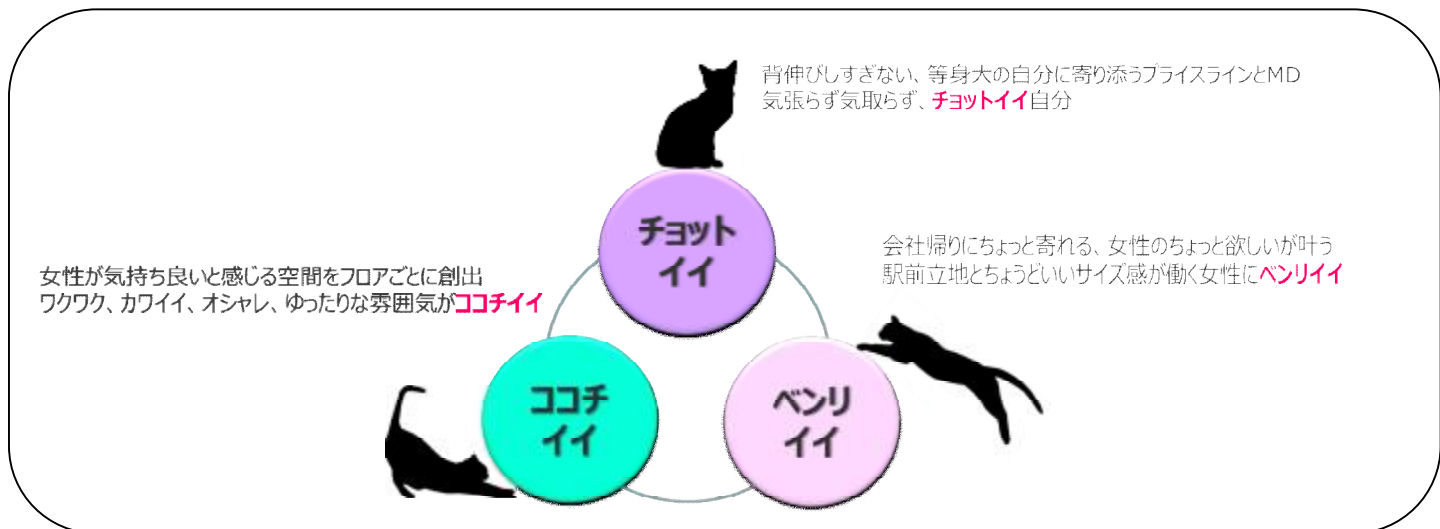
背伸びしすぎない、等身大の自分に寄り添うプライスラインとMD
気張らず気取らず、チョットイイ自分

チョット
イイ

会社帰りにちょっと寄れる、女性のちょっと欲しいが叶う
駅前立地とちょうどいいサイズ感が働く女性にベンリイイ

女性が気持ち良いと感じる空間をフロアごとに創出
ワクワク、カワイイ、オシャレ、ゆったりな雰囲気がココチイイ

ココチ
イイ

ベンリ
イイ